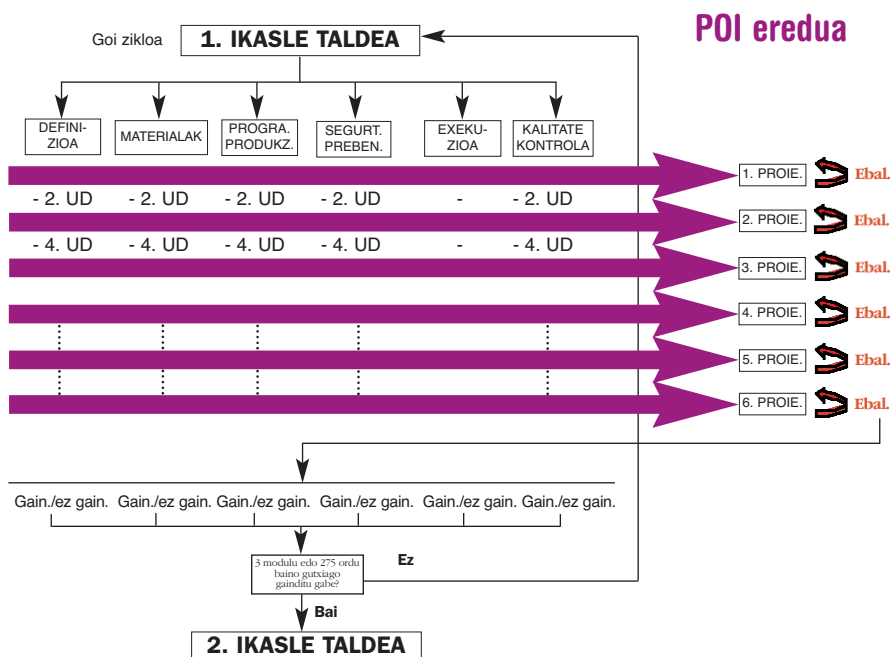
POI eredua

Goi zikloa

1. IKASLE TALDEA

DEFINIZIOA

MATERIALAK

PROGRA. PRODUKZ.

SEGURT. PREBEN.

EXEKUZIOA

KALITATE KONTROLA

1. PROIE. Ebal.

- 2. UD - 2. UD - 2. UD - 2. UD - - 2. UD

2. PROIE. Ebal.

- 4. UD - 4. UD - 4. UD - 4. UD - - 4. UD

3. PROIE. Ebal.

4. PROIE. Ebal.

5. PROIE. Ebal.

6. PROIE. Ebal.

Gain./ez gain. Gain./ez gain. Gain./ez gain. Gain./ez gain. Gain./ez gain. Gain./ez gain.

3 modulu edo 275 ordu baino gutxiago gainditu gabe?

Ez

Bai

2. IKASLE TALDEA